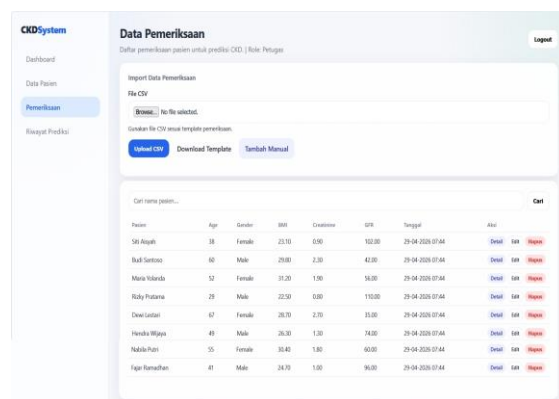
CKDSystem

Dashboard
Data Pasien
Pemeriksaan
Riwayat Prediksi

Data Pemeriksaan
Daftar pemeriksaan pasien untuk prediksi CKD. | Role: Petugas

Logout

Import Data Pemeriksaan
File CSV
Browse... No file selected.
Gunakan file CSV sesuai template pemeriksaan.
Upload CSV Download Template Tambah Manual

Cari nama pasien...
Cari

| Pasien | Age | Gender | BMI | Creatinine | GFR | Tanggal | Aksi |
|---|---|---|---|---|---|---|---|
| Siti Aisyah | 38 | Female | 23.10 | 0.90 | 102.00 | 29-04-2026 07:44 | Detail Edit Hapus |
| Budi Santoso | 60 | Male | 29.00 | 2.30 | 42.00 | 29-04-2026 07:44 | Detail Edit Hapus |
| Maria Yolanda | 52 | Female | 31.20 | 1.90 | 56.00 | 29-04-2026 07:44 | Detail Edit Hapus |
| Ricky Pratama | 29 | Male | 22.50 | 0.80 | 110.00 | 29-04-2026 07:44 | Detail Edit Hapus |
| Dewi Lestari | 67 | Female | 28.70 | 2.70 | 35.00 | 29-04-2026 07:44 | Detail Edit Hapus |
| Hendra Wijaya | 49 | Male | 26.30 | 1.30 | 74.00 | 29-04-2026 07:44 | Detail Edit Hapus |
| Nabila Putri | 55 | Female | 30.40 | 1.80 | 60.00 | 29-04-2026 07:44 | Detail Edit Hapus |
| Fajar Ramadhan | 41 | Male | 24.70 | 1.00 | 96.00 | 29-04-2026 07:44 | Detail Edit Hapus |